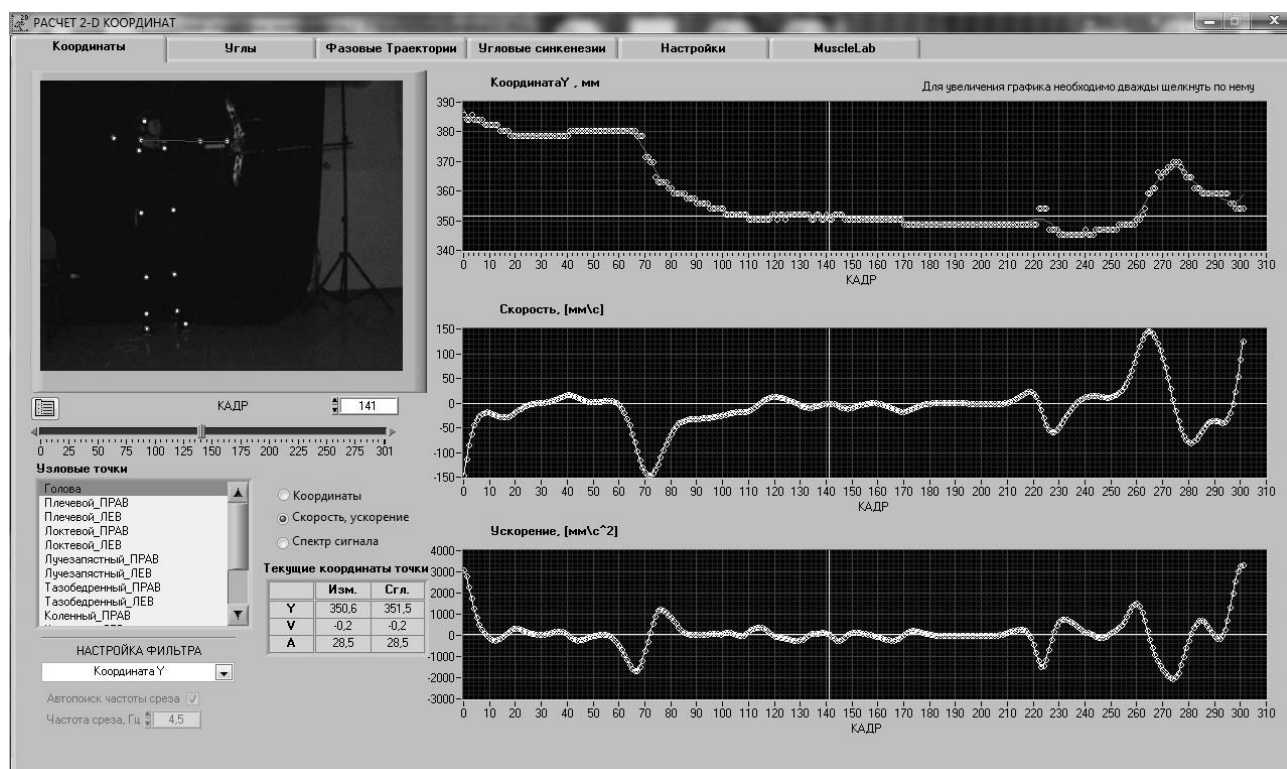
РАСЧЕТ 2-D КООРДИНАТ

Координаты | Углы | Фазовые Траектории | Угловые синкенезии | Настройки | MuscleLab

КоординатаY , мм

Для увеличения графика необходимо дважды щелкнуть по нему

390 380 370 360 350 340

0 10 20 30 40 50 60 70 80 90 100 110 120 130 140 150 160 170 180 190 200 210 220 230 240 250 260 270 280 290 300 310

КАДР

Скорость, [мм\с]

150 100 50 0 -50 -100 -150

0 10 20 30 40 50 60 70 80 90 100 110 120 130 140 150 160 170 180 190 200 210 220 230 240 250 260 270 280 290 300 310

КАДР

Ускорение, [мм\с^2]

4000 3000 2000 1000 0 -1000 -2000 -3000

0 10 20 30 40 50 60 70 80 90 100 110 120 130 140 150 160 170 180 190 200 210 220 230 240 250 260 270 280 290 300 310

КАДР

КАДР 141

0 25 50 75 100 125 150 175 200 225 250 275 301

Узловые точки

Голова
Плечевой_ПРАВ
Плечевой_ЛЕВ
Локтевой_ПРАВ
Локтевой_ЛЕВ
Лучезапястный_ПРАВ
Лучезапястный_ЛЕВ
Тазобедренный_ПРАВ
Тазобедренный_ЛЕВ
Коленный_ПРАВ

Координаты
Скорость, ускорение
Спектр сигнала

Текущие координаты точки

| | Изм. | Сгл. |
|---|---|---|
| Y | 350,6 | 351,5 |
| V | -0,2 | -0,2 |
| A | 28,5 | 28,5 |

НАСТРОЙКА ФИЛЬТРА

Координата Y

Автопоиск частоты среза

Частота среза, Гц 4,5